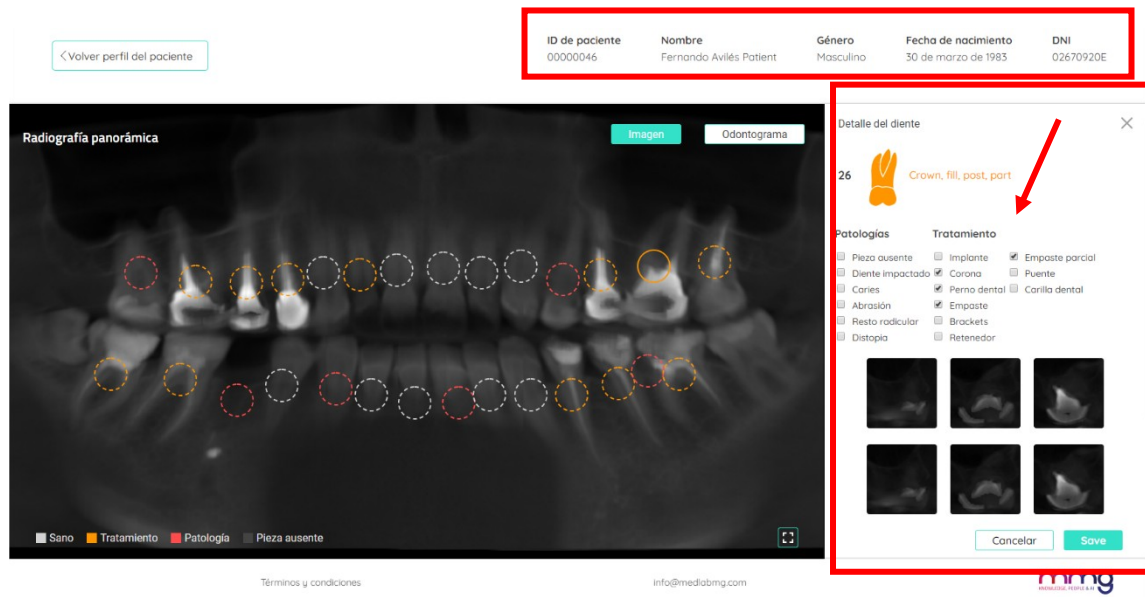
Volver perfil del paciente

| ID de paciente | Nombre | Género | Fecha de nacimiento | DNI |
|---|---|---|---|---|
| 00000046 | Fernando Avilés Patient | Masculino | 30 de marzo de 1983 | 02670920E |

Radiografía panorámica

Imagen

Odontograma

Sano Tratamiento Patología Pieza ausente

Detalle del diente

26

Crown, fill, post, part

Patologías
Pieza ausente
Diente impactado
Caries
Abrasión
Resto radicular
Distopia

Tratamiento
Implante
Corona
Perno dental
Empaste
Brackets
Retenedor
Empaste parcial
Puente
Carilla dental

Cancelar

Save

Términos y condiciones

info@medlabmg.com

mmg